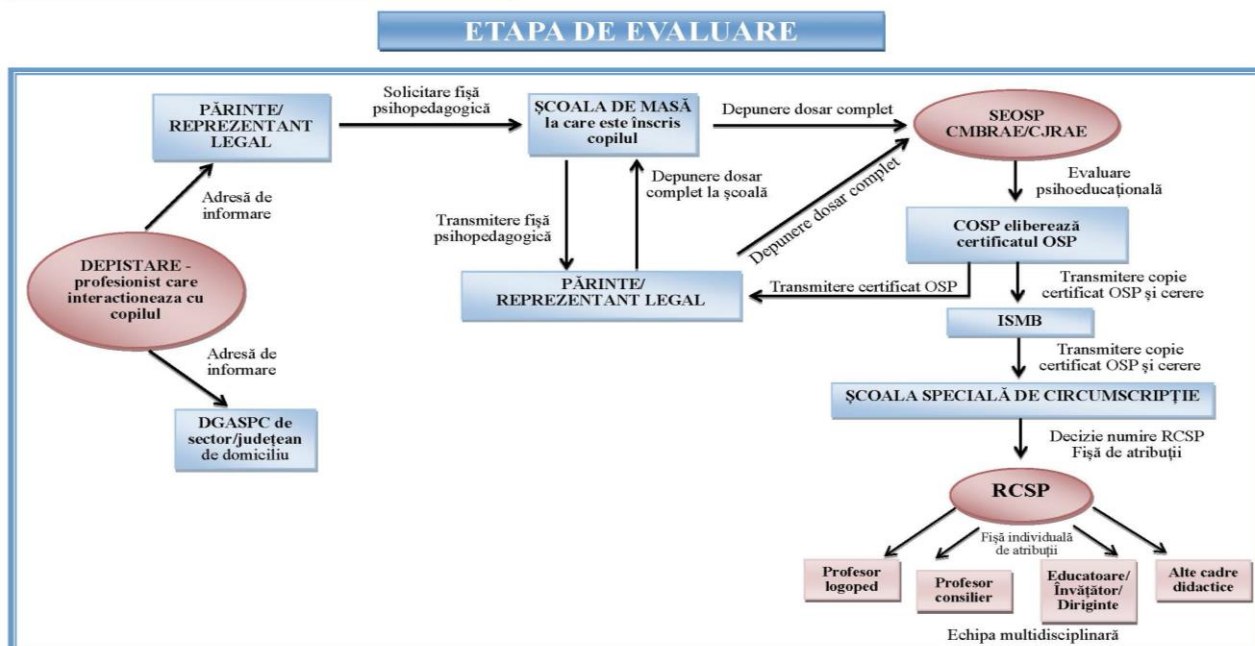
ETAPA DE EVALUARE

PĂRINTE/ REPREZENTANT LEGAL

Solicitare fişă psihopedagogică

ŞCOALA DE MASĂ la care este înscris copilul

Depunere dosar complet

SEOSP CMBRAE/CJRAE

Adresă de informare

Depunere dosar complet la şcoală

Depunere dosar complet

Evaluare psihoeducaţională

Transmitere fişă psihopedagogică

COSP eliberează certificatul OSP

DEPISTARE - profesionist care interactioneaza cu copilul

PĂRINTE/ REPREZENTANT LEGAL

Transmitere certificat OSP

Transmitere copie certificat OSP şi cerere

ISMB

Adresă de informare

Transmitere copie certificat OSP şi cerere

ŞCOALA SPECIALĂ DE CIRCUMSCRIPŢIE

DGASPC de sector/judeţean de domiciliu

Decizie numire RCSP Fişă de atribuţii

RCSP

Fişă individuală de atribuţii

Profesor logoped

Profesor consilier

Educatoare/ Învăţător/ Diriginte

Alte cadre didactice

Echipa multidisciplinară